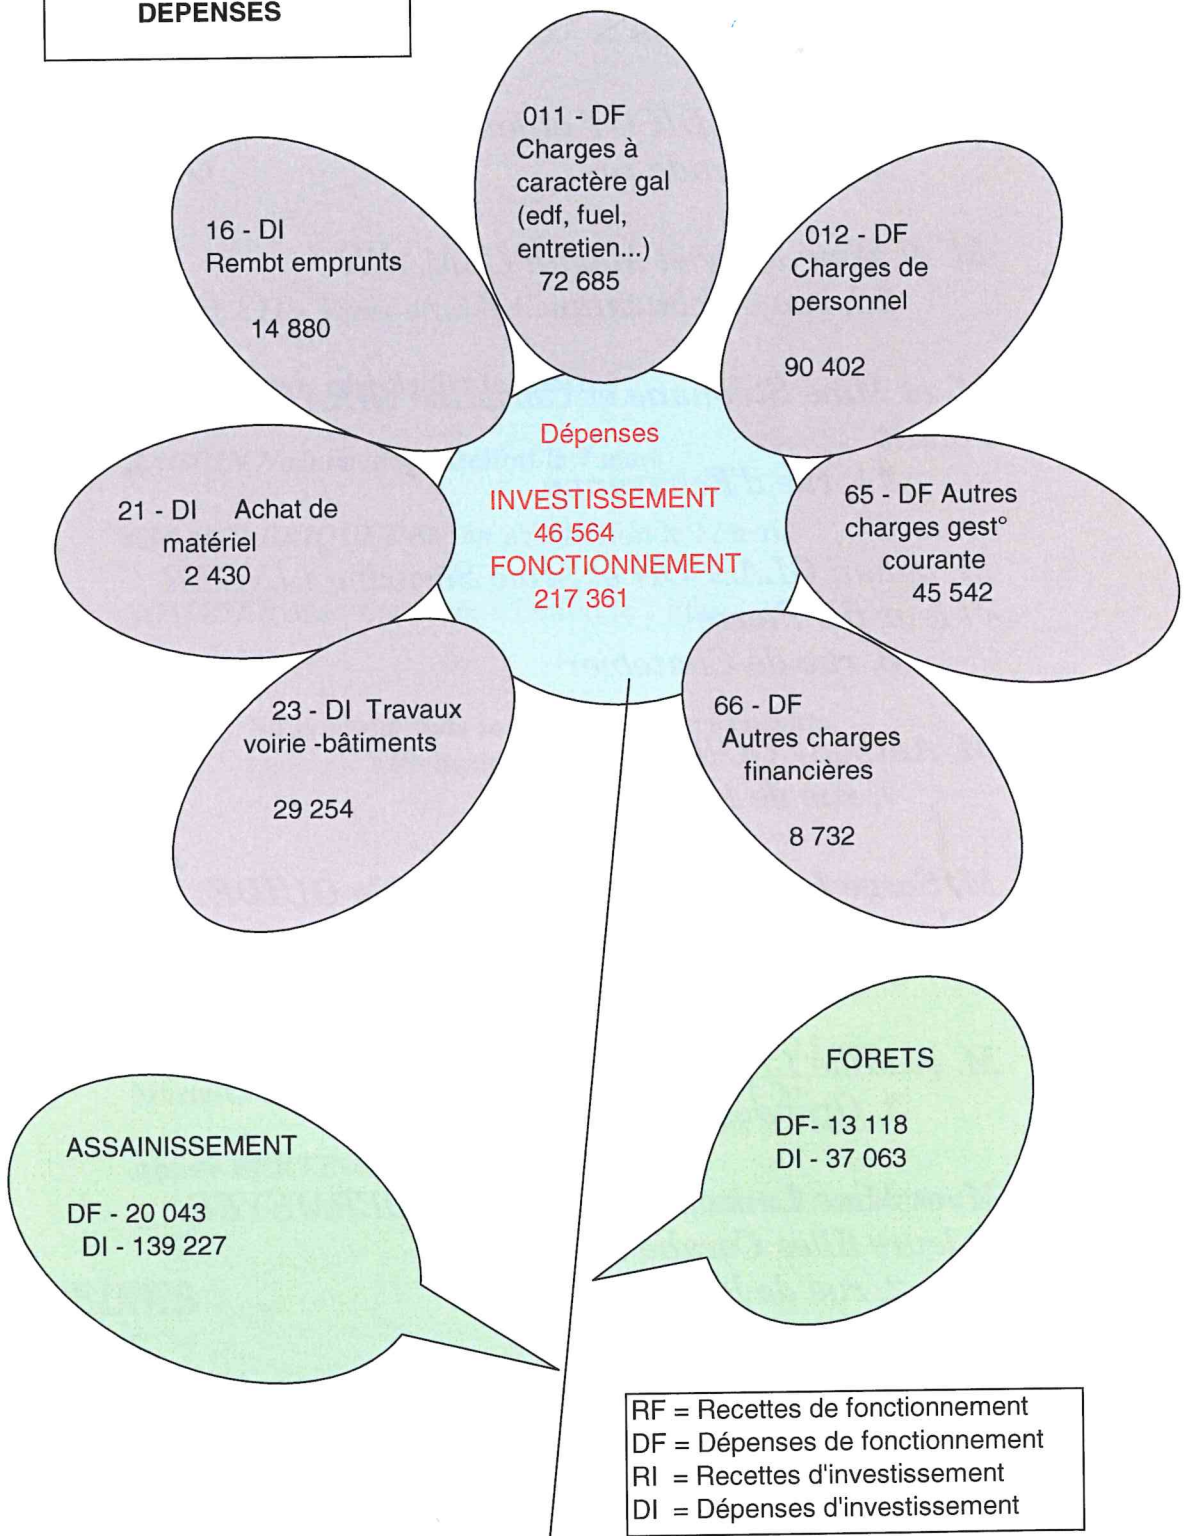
DEPENSES

011 - DF
Charges à caractère gal (edf, fuel, entretien...)
72 685

16 - DI
Rembt emprunts

14 880

012 - DF
Charges de personnel

90 402

Dépenses

INVESTISSEMENT
46 564
FONCTIONNEMENT
217 361

21 - DI Achat de matériel
2 430

65 - DF Autres charges gest° courante
45 542

23 - DI Travaux voirie -bâtiments

29 254

66 - DF
Autres charges financières

8 732

FORETS

DF- 13 118
DI - 37 063

ASSAINISSEMENT

DF - 20 043
DI - 139 227

RF = Recettes de fonctionnement
DF = Dépenses de fonctionnement
RI = Recettes d'investissement
DI = Dépenses d'investissement